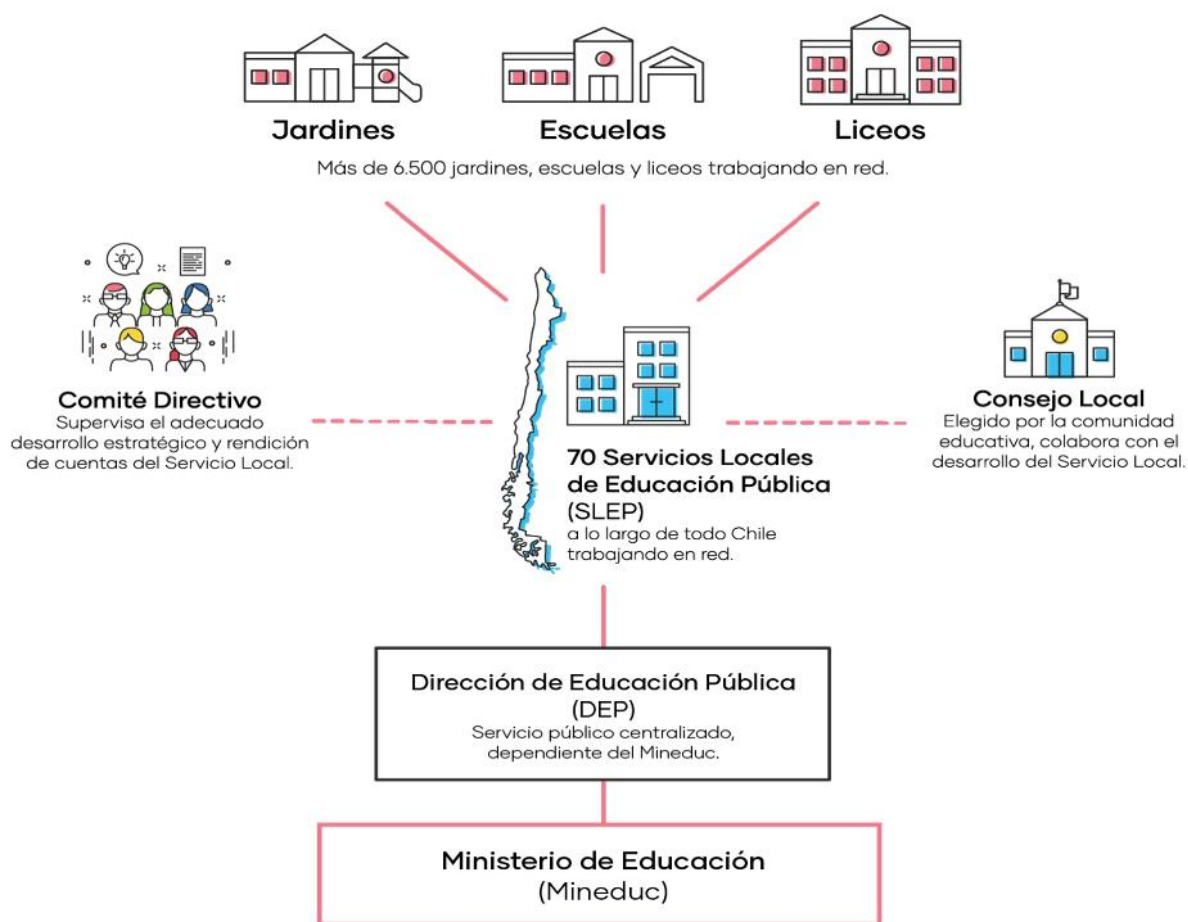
Jardines

Escuelas

Liceos

Más de 6.500 jardines, escuelas y liceos trabajando en red.

Comité Directivo
Supervisa el adecuado desarrollo estratégico y rendición de cuentas del Servicio Local.

70 Servicios Locales de Educación Pública (SLEP)
a lo largo de todo Chile trabajando en red.

Consejo Local
Elegido por la comunidad educativa, colabora con el desarrollo del Servicio Local.

Dirección de Educación Pública (DEP)
Servicio público centralizado, dependiente del Mineduc.

Ministerio de Educación (Mineduc)